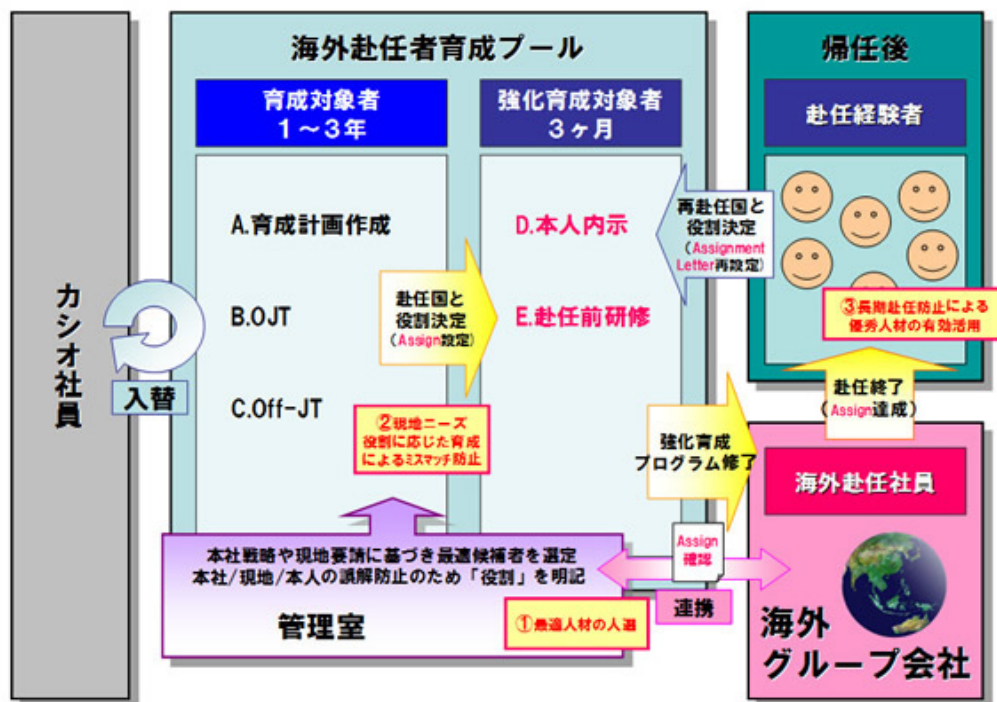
カシオ社員

入替

海外赴任者育成プール

育成対象者
1～3年

強化育成対象者
3ヶ月

A.育成計画作成

B.OJT

C.Off-JT

赴任国と役割決定
(Assign設定)

D.本人内示

E.赴任前研修

②現地ニーズ
役割に応じた育成
によるミスマッチ防止

帰任後

赴任経験者

再赴任国と役割決定
(Assignment Letter再設定)

③長期赴任防止による
優秀人材の有効活用

赴任終了
(Assign達成)

強化育成
プログラム修了

海外赴任社員

Assign
確認

本社戦略や現地要請に基づき最適候補者を選定
本社/現地/本人の誤解防止のため「役割」を明記

管理室

①最適人材の人選

連携

海外
グループ会社